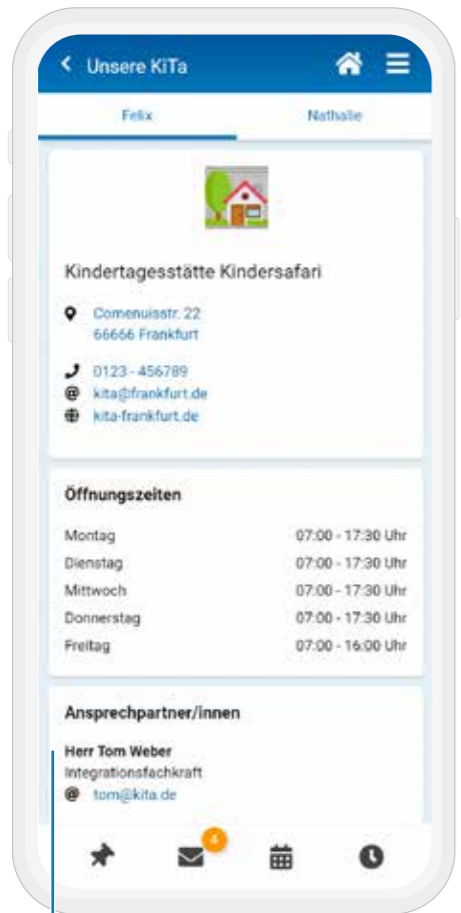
Unsere KiTa

Felix
Nathalie

Kindertagesstätte Kindersafari

Comenuisstr. 22
66666 Frankfurt

0123 - 456789
kita@frankfurt.de
kita-frankfurt.de

Öffnungszeiten

| | |
|---|---|
| Montag | 07:00 - 17:30 Uhr |
| Dienstag | 07:00 - 17:30 Uhr |
| Mittwoch | 07:00 - 17:30 Uhr |
| Donnerstag | 07:00 - 17:30 Uhr |
| Freitag | 07:00 - 16:00 Uhr |

Ansprechpartner/innen

Herr Tom Weber
Integrationsfachkraft
tom@kita.de

4